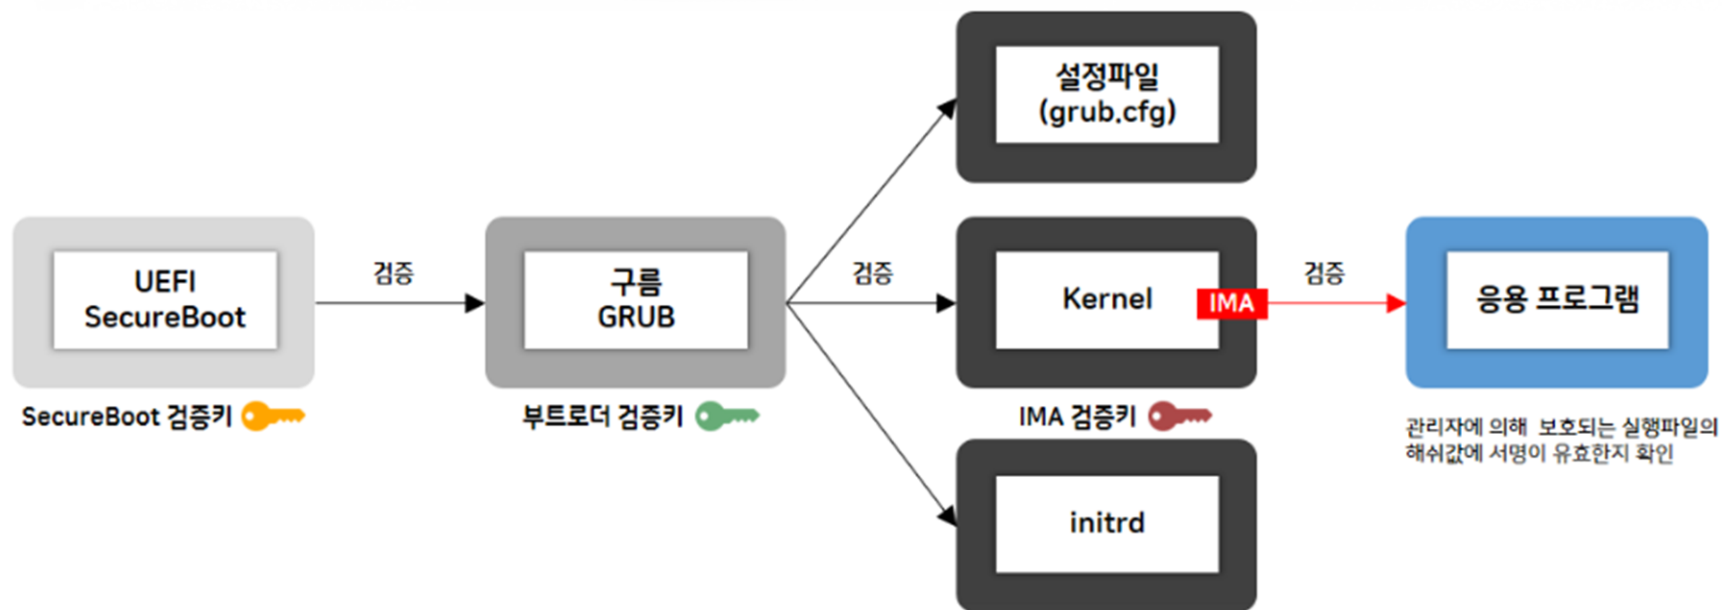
UEFI
SecureBoot

SecureBoot 검증키

검증

구름
GRUB

부트로더 검증키

검증

설정파일
(grub.cfg)

Kernel

IMA

IMA 검증키

initrd

검증

응용 프로그램

관리자에 의해 보호되는 실행파일의 해쉬값에 서명이 유효한지 확인